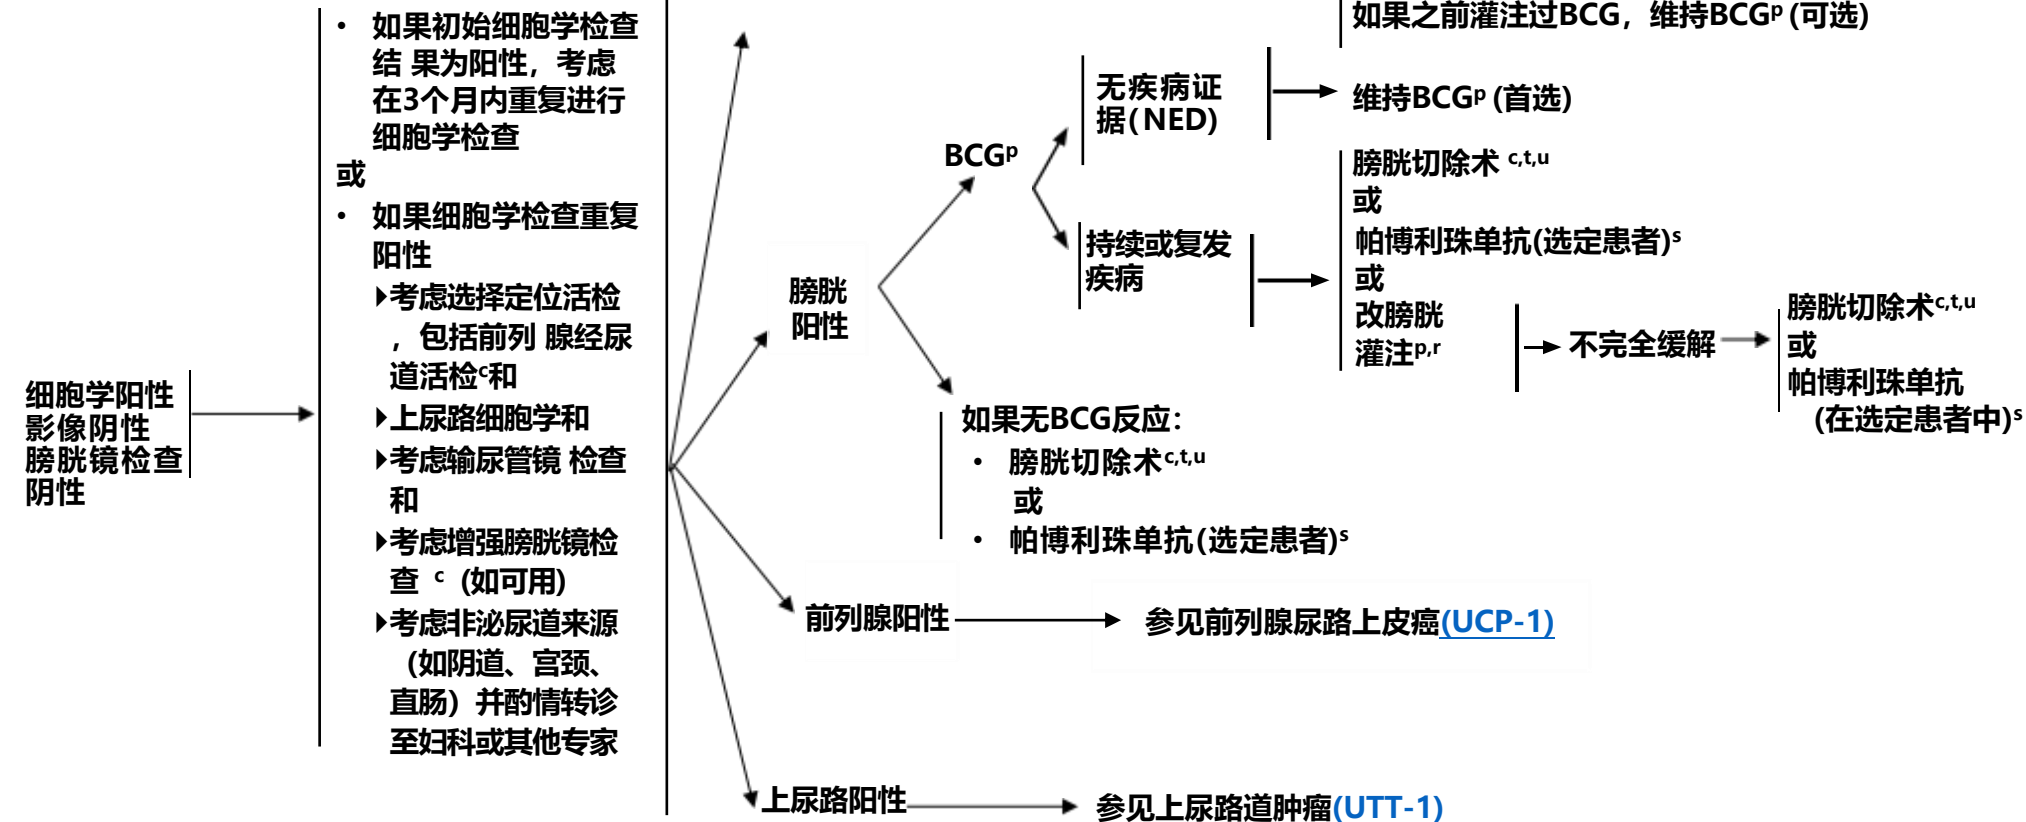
细胞学阳性
影像阴性
膀胱镜检查阴性

• 如果初始细胞学检查结 果为阳性，考虑在3个月内重复进行细胞学检查
或
• 如果细胞学检查重复阳性
▸考虑选择定位活检，包括前列 腺经尿道活检$^c$和
▸上尿路细胞学和
▸考虑输尿管镜 检查和
▸考虑增强膀胱镜检查 $^c$（如可用）
▸考虑非泌尿道来源（如阴道、宫颈、直肠）并酌情转诊至妇科或其他专家

膀胱阳性

BCG$^p$

无疾病证据(NED)

如果之前灌注过BCG，维持BCG$^p$ (可选)

维持BCG$^p$ (首选)

持续或复发疾病

膀胱切除术 $^{c,t,u}$
或
帕博利珠单抗(选定患者)$^s$
或
改膀胱灌注$^{p,r}$

不完全缓解

膀胱切除术$^{c,t,u}$
或
帕博利珠单抗（在选定患者中)$^s$

如果无BCG反应：
• 膀胱切除术$^{c,t,u}$
或
• 帕博利珠单抗(选定患者)$^s$

前列腺阳性

参见前列腺尿路上皮癌(UCP-1)

上尿路阳性

参见上尿路道肿瘤(UTT-1)